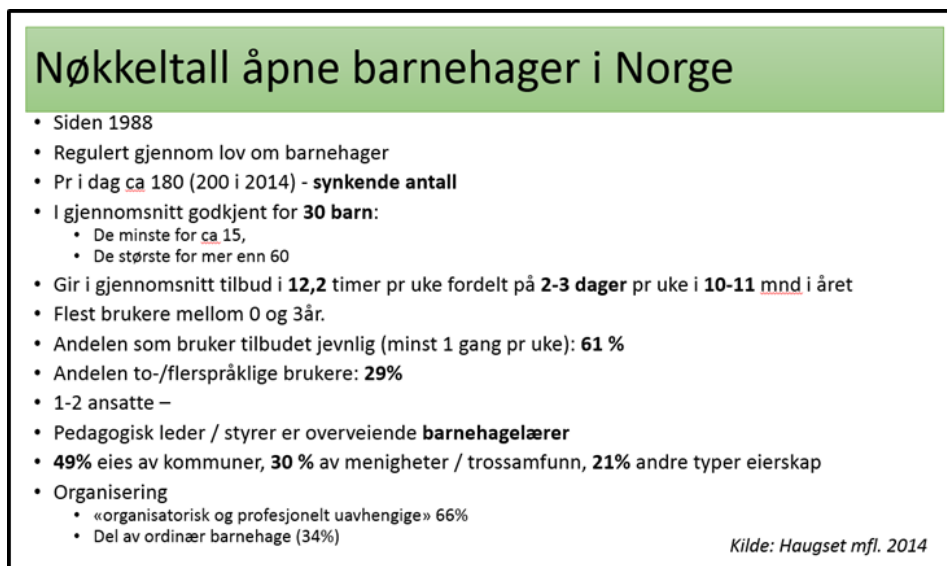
Nøkkeltall åpne barnehager i Norge

- Siden 1988
- Regulert gjennom lov om barnehager
- Pr i dag ca 180 (200 i 2014) - **synkende antall**
- I gjennomsnitt godkjent for **30 barn**:
  - De minste for ca 15,
  - De største for mer enn 60
- Gir i gjennomsnitt tilbud i **12,2** timer pr uke fordelt på **2-3 dager** pr uke i **10-11** mnd i året
- Flest brukere mellom 0 og 3år.
- Andelen som bruker tilbudet jevnlig (minst 1 gang pr uke): **61 %**
- Andelen to-/flerspråklige brukere: **29%**
- 1-2 ansatte –
- Pedagogisk leder / styrer er overveiende **barnehagelærer**
- **49%** eies av kommuner, **30 %** av menigheter / trossamfunn, **21%** andre typer eierskap
- Organisering
  - «organisatorisk og profesjonelt uavhengige» 66%
  - Del av ordinær barnehage (34%)

Kilde: Haugset mfl. 2014